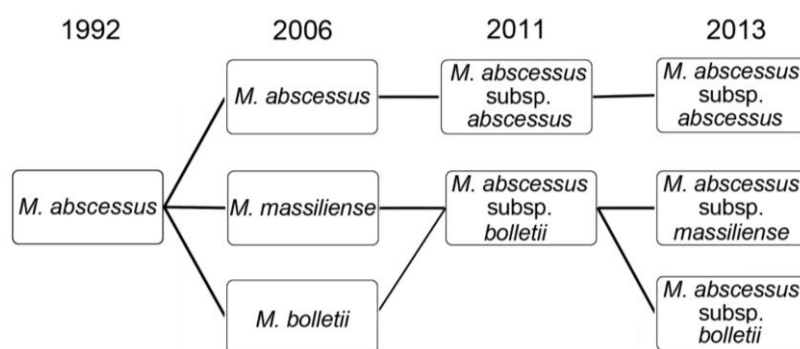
1992

2006

2011

2013

M. abscessus

M. abscessus

M. massiliense

M. bolletii

M. abscessus subsp. abscessus

M. abscessus subsp. bolletii

M. abscessus subsp. abscessus

M. abscessus subsp. massiliense

M. abscessus subsp. bolletii